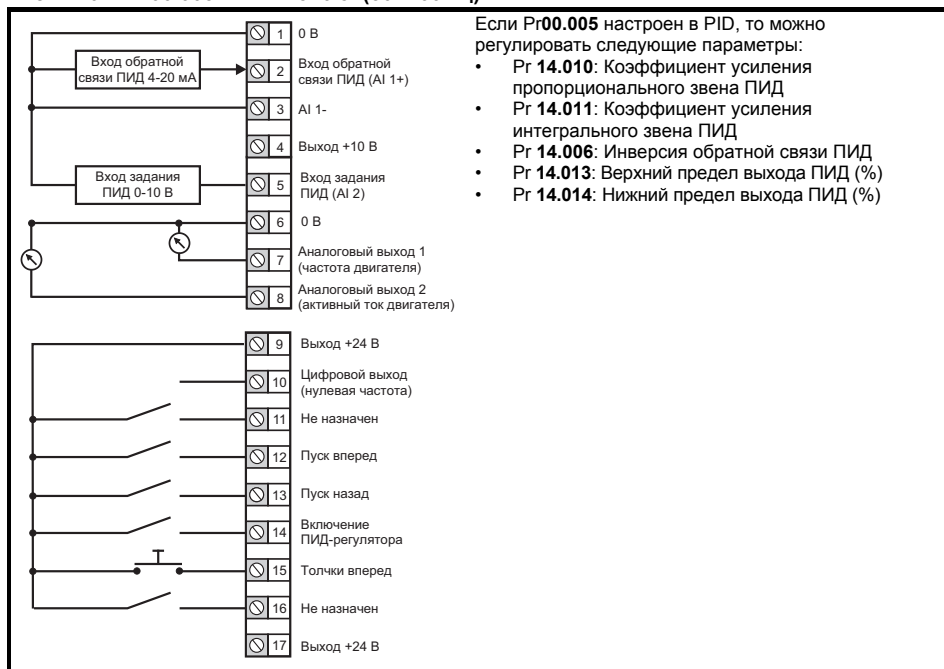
Вход обратной связи ПИД 4-20 мА

Вход задания ПИД 0-10 В

1 0 В

2 Вход обратной связи ПИД (AI 1+)

3 AI 1-

4 Выход +10 В

5 Вход задания ПИД (AI 2)

6 0 В

7 Аналоговый выход 1 (частота двигателя)

8 Аналоговый выход 2 (активный ток двигателя)

9 Выход +24 В

10 Цифровой выход (нулевая частота)

11 Не назначен

12 Пуск вперед

13 Пуск назад

14 Включение ПИД-регулятора

15 Толчки вперед

16 Не назначен

17 Выход +24 В

Если Pr**00.005** настроен в PID, то можно регулировать следующие параметры:
• Pr **14.010**: Коэффициент усиления пропорционального звена ПИД
• Pr **14.011**: Коэффициент усиления интегрального звена ПИД
• Pr **14.006**: Инверсия обратной связи ПИД
• Pr **14.013**: Верхний предел выхода ПИД (%)
• Pr **14.014**: Нижний предел выхода ПИД (%)